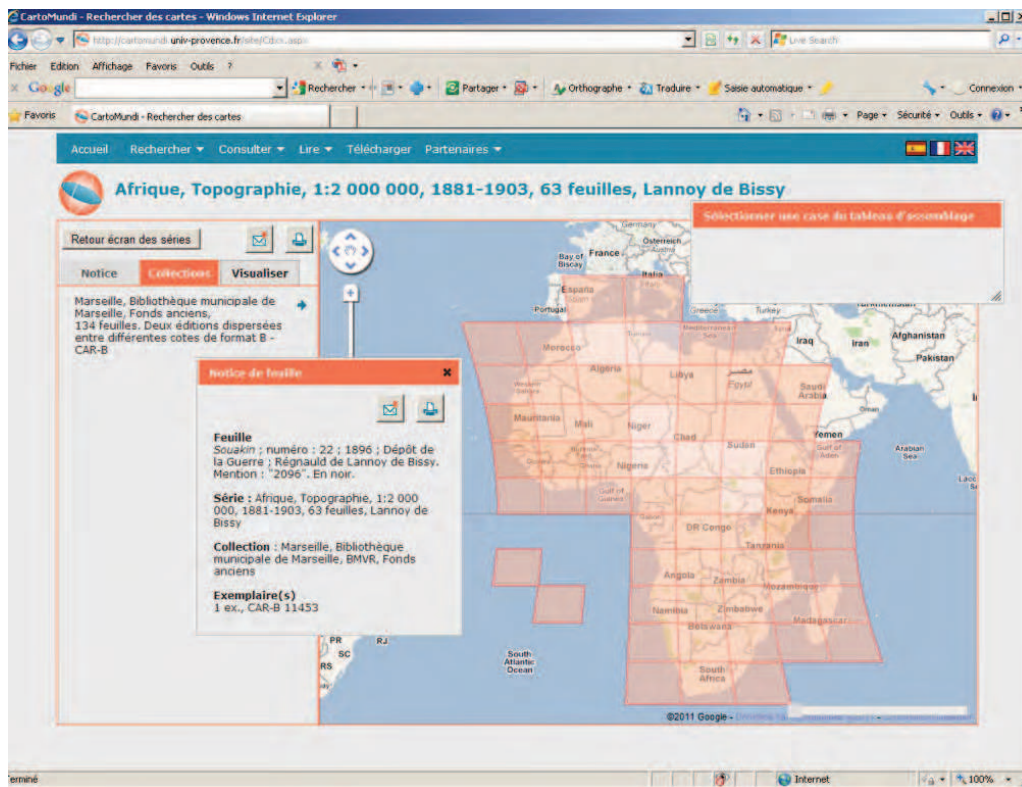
CartoMundi - Rechercher des cartes - Windows Internet Explorer

http://cartomundi.univ-provence.fr/site/Cdex.aspx

Live Search

Fichier Edition Affichage Favoris Outils ?

Google

Rechercher • Partager • Orthographe • Traduire • Saisie automatique • Connexion •

Favoris CartoMundi - Rechercher des cartes

Page • Sécurité • Outils •

Accueil Rechercher ▾ Consulter ▾ Lire ▾ Télécharger Partenaires ▾

Afrique, Topographie, 1:2 000 000, 1881-1903, 63 feuilles, Lannoy de Bissy

Sélectionner une case du tableau d'assemblage

Retour écran des séries

Notice Collections Visualiser

Marseille, Bibliothèque municipale de Marseille, Fonds anciens, 134 feuilles. Deux éditions dispersées entre différentes cotes de format B - CAR-B

Notice de feuille

Feuille
Souakin ; numéro : 22 ; 1896 ; Dépôt de la Guerre ; Régnauld de Lannoy de Bissy. Mention : "2096". En noir.

Série : Afrique, Topographie, 1:2 000 000, 1881-1903, 63 feuilles, Lannoy de Bissy

Collection : Marseille, Bibliothèque municipale de Marseille, BMVR, Fonds anciens

Exemplaire(s)
1 ex., CAR-B 11453

Germany Österreich France Bay of Biscay España Portugal Italia Greece Turkey Turkmenistan Afghanistan Iraq Iran Pakistan Morocco Algeria Libya Egypt Saudi Arabia Oman Mauritania Mali Niger Chad Sudan Yemen Arabian Sea Nigeria Ethiopia Somalia Gulf of Guinea Kenya DR Congo Tanzania Angola Zambia Mozambique Namibia Zimbabwe Botswana Madagascar South Africa South Atlantic Ocean PR SC RS RJ

©2011 Google -

Terminé Internet 100%